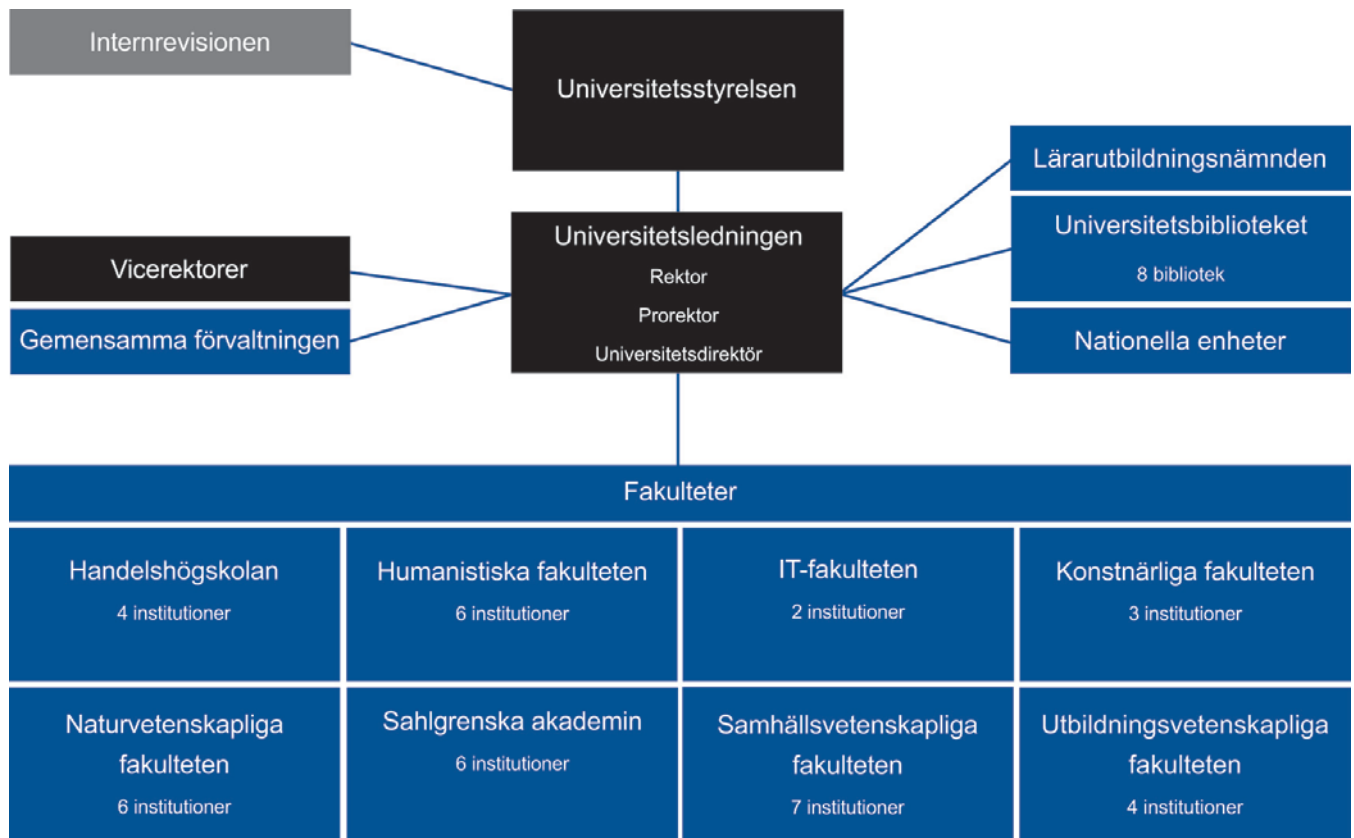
Internrevisionen

Universitetsstyrelsen

Lärarutbildningsnämnden

Universitetsbiblioteket
8 bibliotek

Vicerektorer

Gemensamma förvaltningen

Universitetsledningen
Rektor
Prorektor
Universitetsdirektör

Nationella enheter

Fakulteter

Handelshögskolan
4 institutioner

Humanistiska fakulteten
6 institutioner

IT-fakulteten
2 institutioner

Konstnärliga fakulteten
3 institutioner

Naturvetenskapliga fakulteten
6 institutioner

Sahlgrenska akademin
6 institutioner

Samhällsvetenskapliga fakulteten
7 institutioner

Utbildningsvetenskapliga fakulteten
4 institutioner